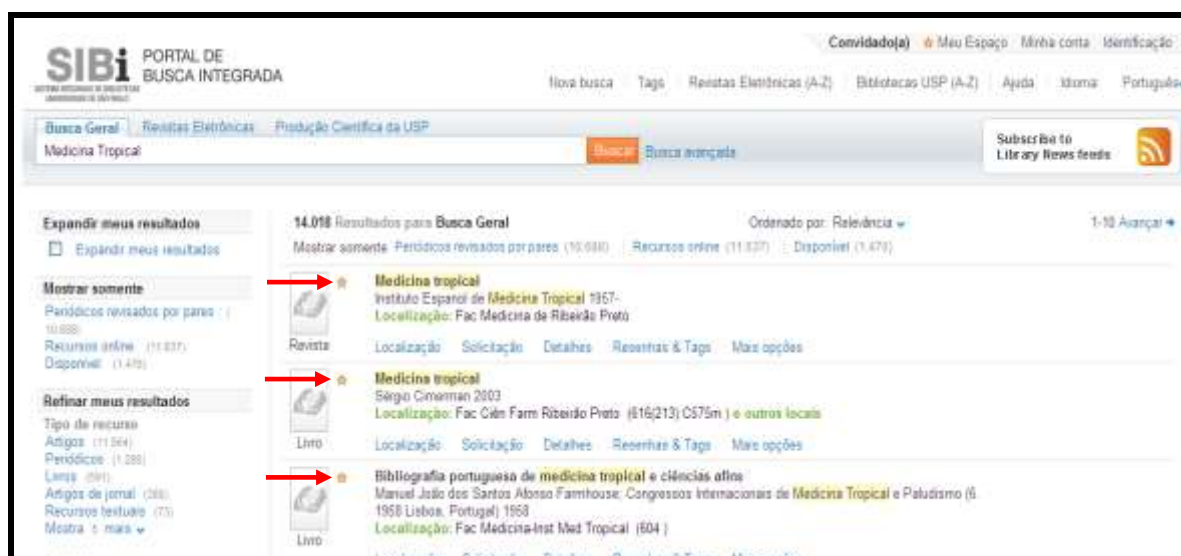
SIBi PORTAL DE BUSCA INTEGRADA

SISTEMA INTEGRADO DE BIBLIOTECAS UNIVERSIDADE DE SÃO PAULO

Convidado(a) Meu Espaço Minha conta Identificação

Nova busca Tags Revistas Eletrônicas (A-Z) Bibliotecas USP (A-Z) Ajuda Idioma Português

Busca Geral Revistas Eletrônicas Produção Científica da USP

Medicina Tropical

Buscar Busca avançada

Subscribe to Library News feeds

Expandir meus resultados

Expandir meus resultados

Mostrar somente

Periódicos revisados por pares (10.688)

Recursos online (11.837)

Disponível (1.476)

Refinar meus resultados

Tipo de recurso

Artigos (11.564)

Periódicos (1.286)

Livros (691)

Artigos de jornal (265)

Recursos textuais (73)

Mostra + mais

14.018 Resultados para Busca Geral

Mostrar somente Periódicos revisados por pares (10.688) Recursos online (11.837) Disponível (1.476)

Ordenado por: Relevância

1-10 Avançar

Medicina tropical
Instituto Espanol de Medicina Tropical 1957-
Localização: Fac Medicina de Ribeirão Preto

Revista

Localização Solicitação Detalhes Resenhas & Tags Mais opções

Medicina tropical
Sérgio Cimerman 2003
Localização: Fac Ciên Farm Ribeirão Preto (616(213) C575m ) e outros locais

Livro

Localização Solicitação Detalhes Resenhas & Tags Mais opções

Bibliografia portuguesa de medicina tropical e ciências afins
Manuel João dos Santos Afonso Farmhouse; Congressos Internacionais de Medicina Tropical e Paludismo (6. 1958 Lisboa, Portugal) 1958
Localização: Fac Medicina-Inst Med Tropical (604 )

Livro

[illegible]